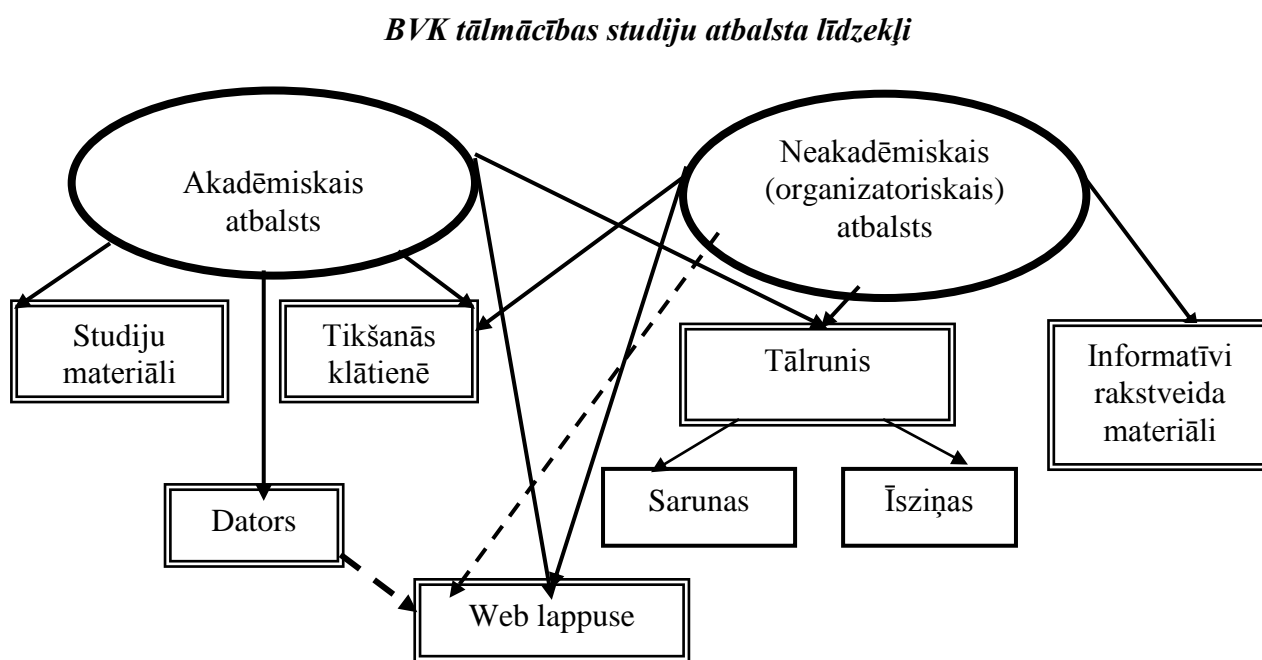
BVK tālmācības studiju atbalsta līdzekļi

Akadēmiskais atbalsts

Neakadēmiskais (organizatoriskais) atbalsts

Studiju materiāli

Tikšanās klātienē

Tālrunis

Informatīvi rakstveida materiāli

Dators

Sarunas

Īsziņas

Web lappuse